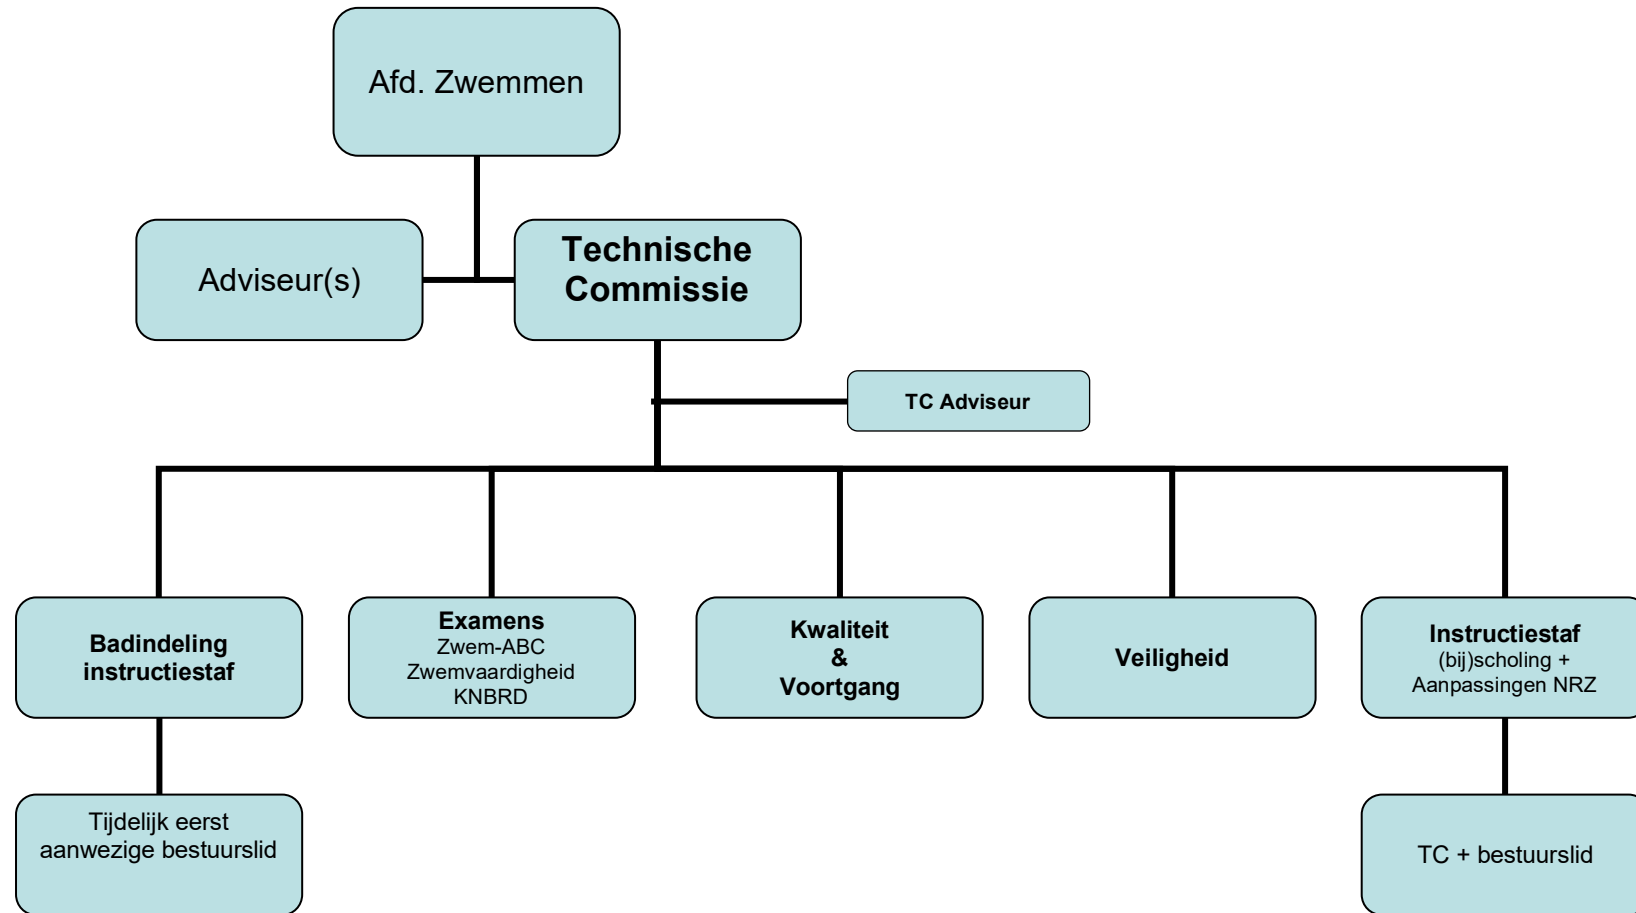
Afd. Zwemmen

Adviseur(s)

Technische Commissie

TC Adviseur

Badindeling instructiestaf

Examens
Zwem-ABC
Zwemvaardigheid
KNBRD

Kwaliteit
&
Voortgang

Veiligheid

Instructiestaf
(bij)scholing +
Aanpassingen NRZ

Tijdelijk eerst aanwezige bestuurslid

TC + bestuurslid